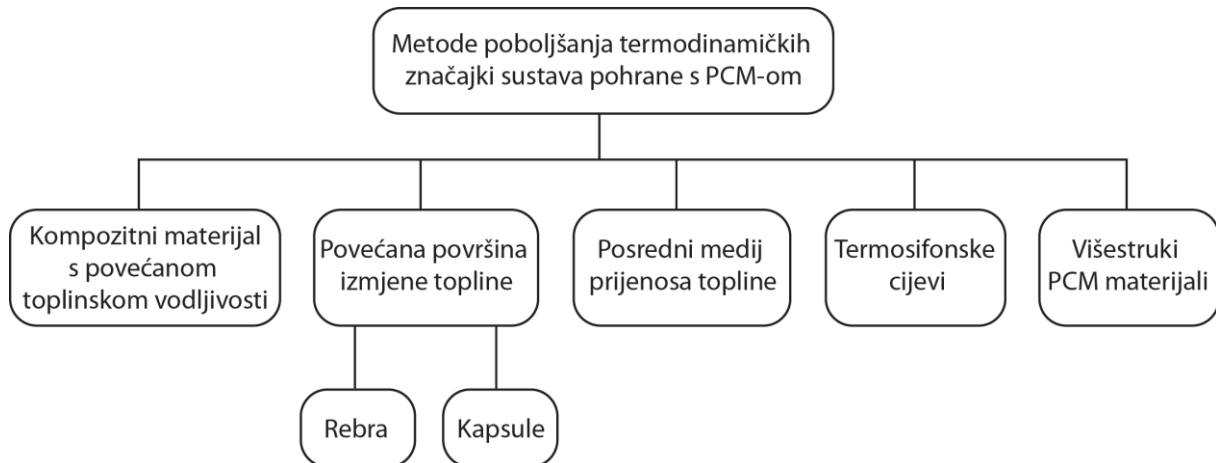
Metode poboljšanja termodinamičkih značajki sustava pohrane s PCM-om

Kompozitni materijal s povećanom toplinskom vodljivosti

Povećana površina izmjene topline

Rebra

Kapsule

Posredni medij prijenosa topline

Termosifonske cijevi

Višestruki PCM materijali